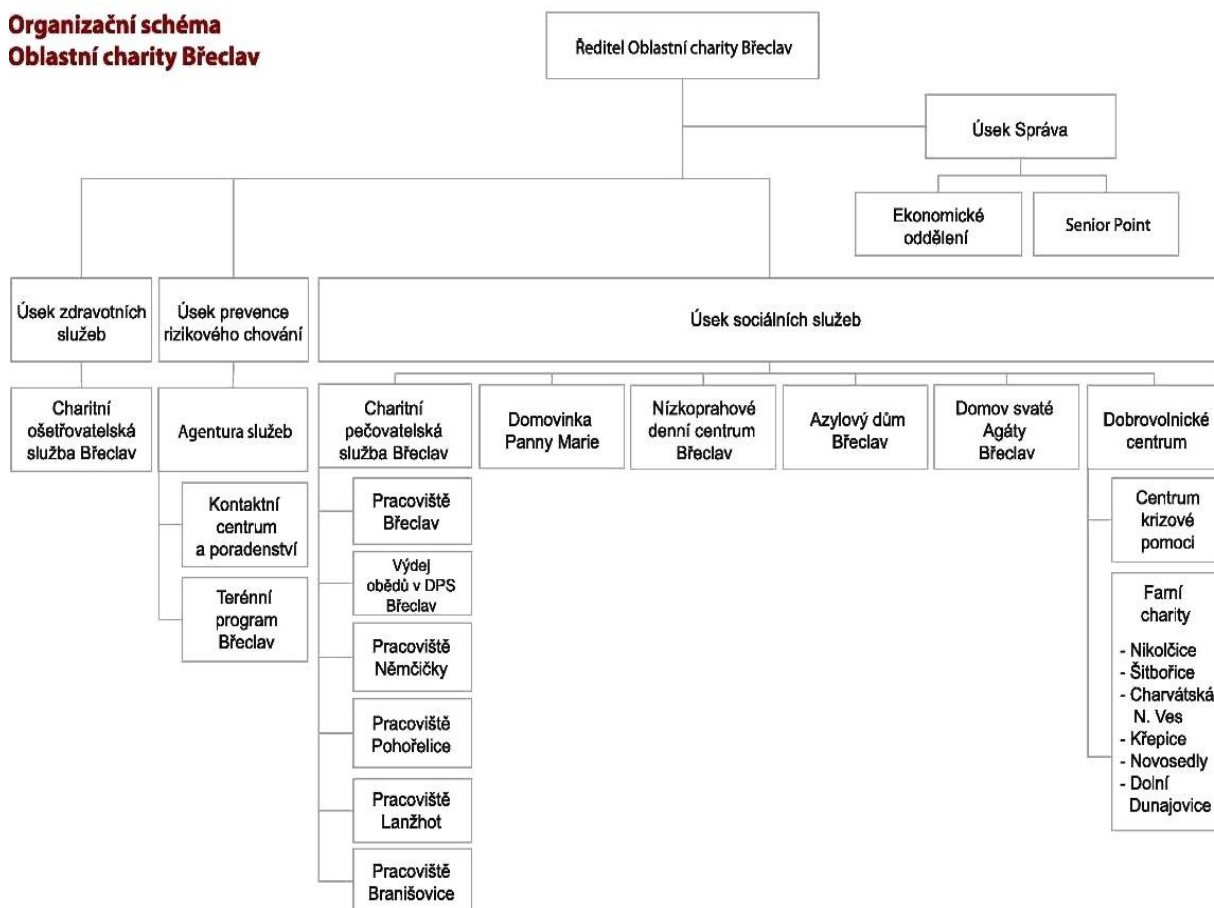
Organizační schéma
Oblastní charity Břeclav

Ředitel Oblastní charity Břeclav

Úsek Správa

Ekonomické oddělení

Senior Point

Úsek zdravotních služeb

Charitní ošetřovatelská služba Břeclav

Úsek prevence rizikového chování

Agentura služeb

Kontaktní centrum a poradenství

Terénní program Břeclav

Úsek sociálních služeb

Charitní pečovatelská služba Břeclav

Pracoviště Břeclav

Výdej obědů v DPS Břeclav

Pracoviště Němčičky

Pracoviště Pohořelice

Pracoviště Lanžhot

Pracoviště Branišovice

Domovinka Panny Marie

Nízkoprahové denní centrum Břeclav

Azylový dům Břeclav

Domov svaté Agáty Břeclav

Dobrovolnické centrum

Centrum krizové pomoci

Farní charity
- Nikolčice
- Šitbořice
- Charvátská N. Ves
- Křepice
- Novosedly
- Dolní Dunajovice